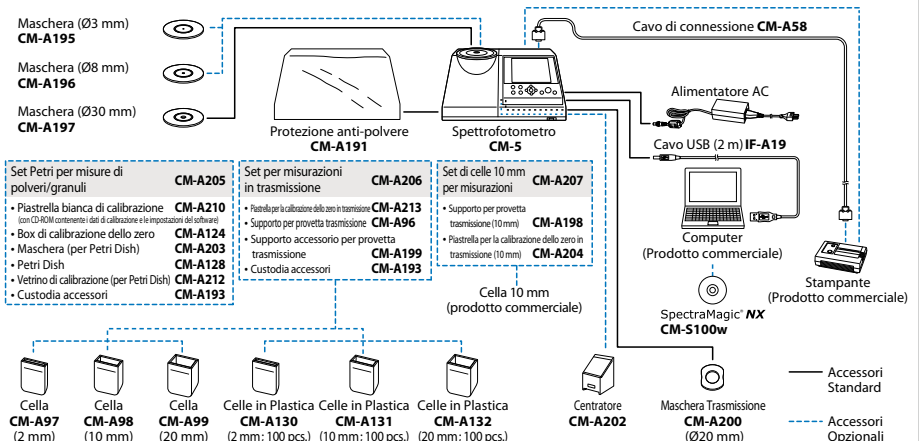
Maschera (Ø3 mm)
**CM-A195**

Maschera (Ø8 mm)
**CM-A196**

Maschera (Ø30 mm)
**CM-A197**

Cavo di connessione **CM-A58**

Alimentatore AC

Protezione anti-polvere
**CM-A191**

Spettrofotometro
**CM-5**

Cavo USB (2 m) **IF-A19**

| Set Petri per misure di polveri/granuli | **CM-A205** |
|---|---|
| • Piastrella bianca di calibrazione (con CD-ROM contenente i dati di calibrazione e le impostazioni del software) | **CM-A210** |
| • Box di calibrazione dello zero | **CM-A124** |
| • Maschera (per Petri Dish) | **CM-A203** |
| • Petri Dish | **CM-A128** |
| • Vetrino di calibrazione (per Petri Dish) | **CM-A212** |
| • Custodia accessori | **CM-A193** |

| Set per misurazioni in trasmissione | **CM-A206** |
|---|---|
| • Piastrella per la calibrazione dello zero in trasmissione | **CM-A213** |
| • Supporto per provetta trasmissione | **CM-A96** |
| • Supporto accessorio per provetta trasmissione | **CM-A199** |
| • Custodia accessori | **CM-A193** |

| Set di celle 10 mm per misurazioni | **CM-A207** |
|---|---|
| • Supporto per provetta trasmissione (10 mm) | **CM-A198** |
| • Piastrella per la calibrazione dello zero in trasmissione (10 mm) | **CM-A204** |

Cella 10 mm
(prodotto commerciale)

Computer
(Prodotto commerciale)

SpectraMagic® ***NX***
**CM-S100w**

Stampante
(Prodotto commerciale)

Cella
**CM-A97**
(2 mm)

Cella
**CM-A98**
(10 mm)

Cella
**CM-A99**
(20 mm)

Celle in Plastica
**CM-A130**
(2 mm; 100 pcs.)

Celle in Plastica
**CM-A131**
(10 mm; 100 pcs.)

Celle in Plastica
**CM-A132**
(20 mm; 100 pcs.)

Centratore
**CM-A202**

Maschera Trasmissione
**CM-A200**
(Ø20 mm)

Accessori Standard

Accessori Opzionali